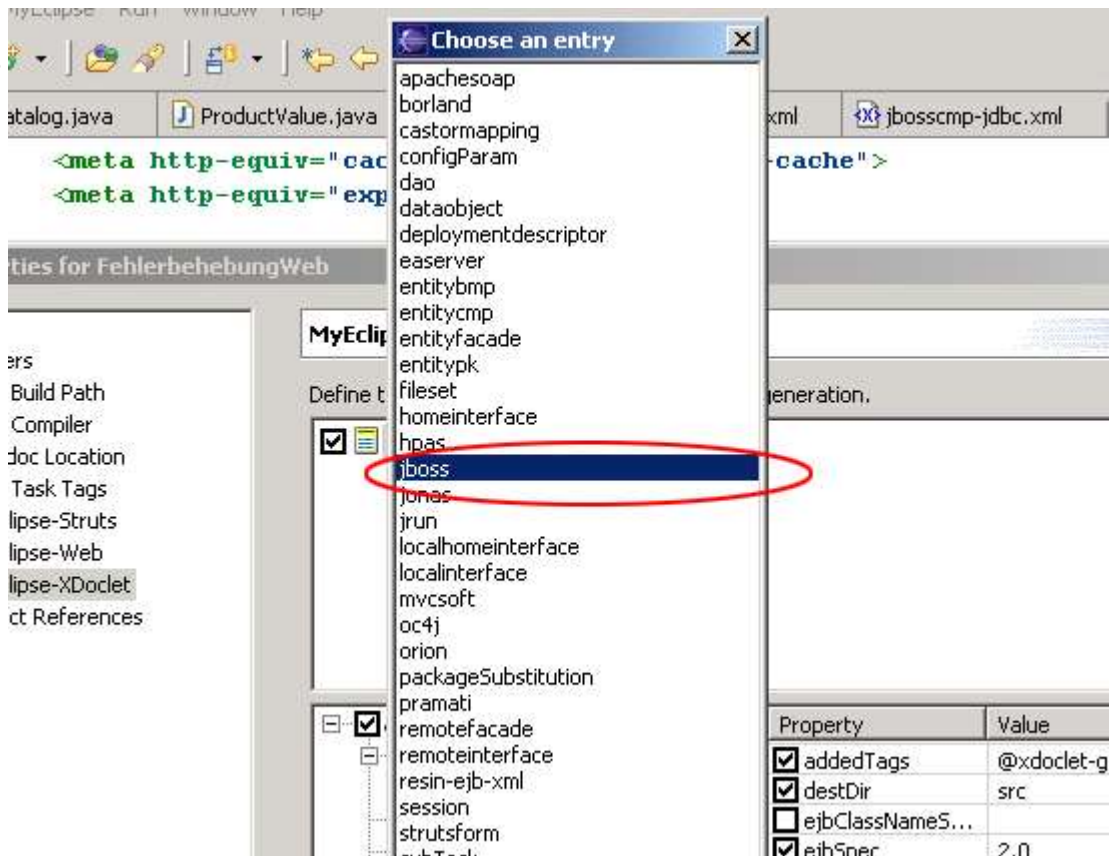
MyEclipse Run Window Help

Choose an entry

apachesoap
borland
castormapping
configParam
dao
dataobject
deploymentdescriptor
easerver
entitybmp
entitycmp
entityfacade
entitypk
fileset
homeinterface
hpas
jboss
jonas
jrun
localhomeinterface
localinterface
mvcsoft
oc4j
orion
packageSubstitution
pramati
remotefacade
remoteinterface
resin-ejb-xml
session
strutsform
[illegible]

atalog.java
ProductValue.java
xml
jbosscmp-jdbc.xml

<meta http-equiv="cac
-cache">
<meta http-equiv="exp

ties for FehlerbehebungWeb

ers
Build Path
Compiler
doc Location
Task Tags
lipse-Struts
lipse-Web
lipse-XDoclet
ct References

MyEclip

Define t
generation.

| Property | Value |
|---|---|
| addedTags | @xdoclet-g |
| destDir | src |
| ejbClassNameS... | |
| ejbSpec | 2.0 |